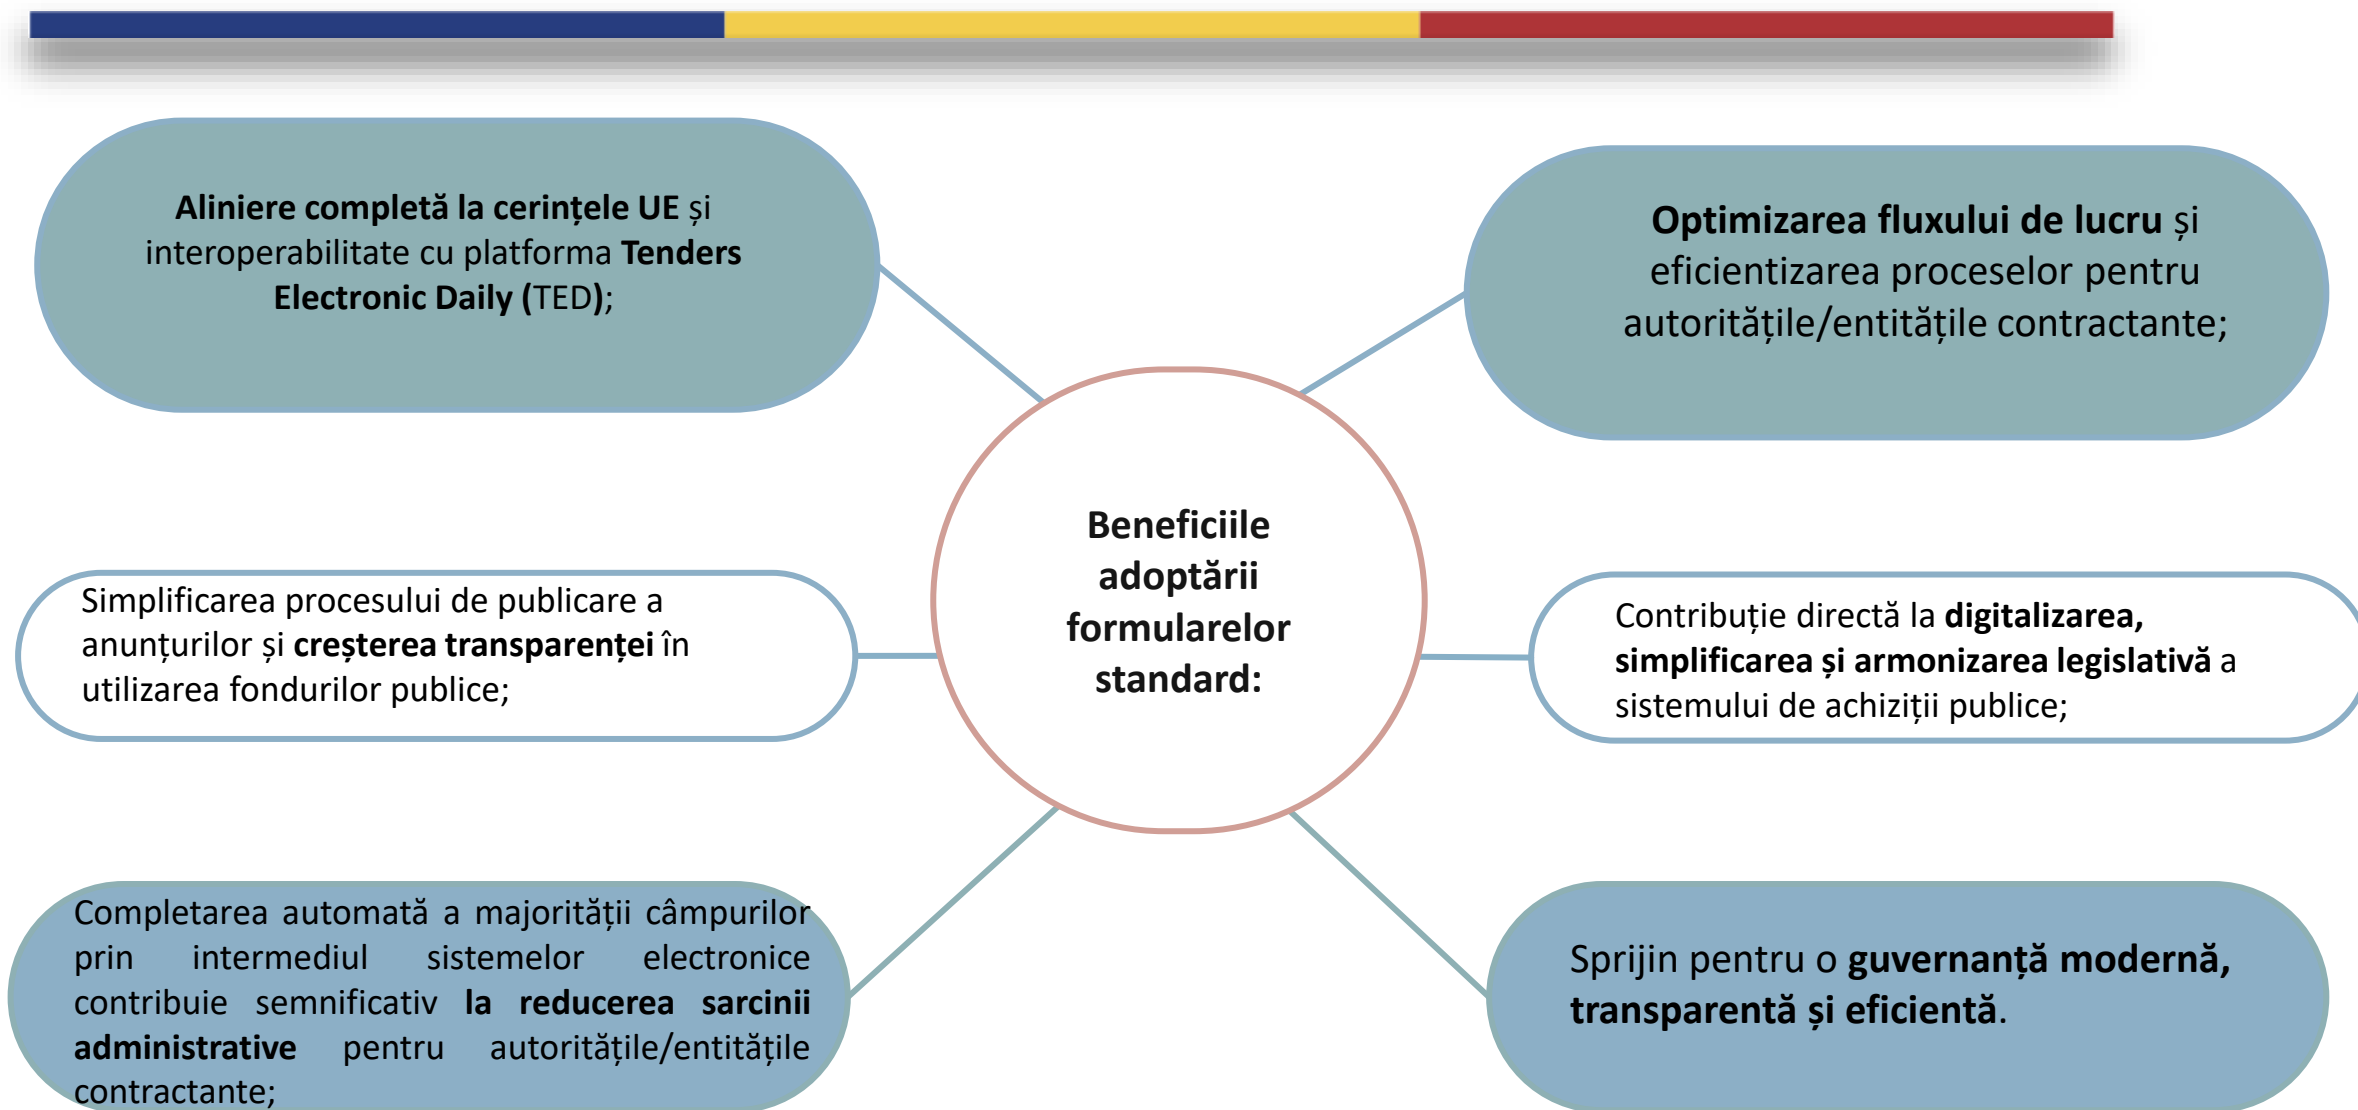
Beneficiile adoptării formularelor standard:

Aliniere completă la cerințele UE și interoperabilitate cu platforma Tenders Electronic Daily (TED);

Optimizarea fluxului de lucru și eficientizarea proceselor pentru autoritățile/entitățile contractante;

Simplificarea procesului de publicare a anunțurilor și creșterea transparenței în utilizarea fondurilor publice;

Contribuție directă la digitalizarea, simplificarea și armonizarea legislativă a sistemului de achiziții publice;

Completarea automată a majorității câmpurilor prin intermediul sistemelor electronice contribuie semnificativ la reducerea sarcinii administrative pentru autoritățile/entitățile contractante;

Sprijin pentru o guvernanță modernă, transparentă și eficientă.